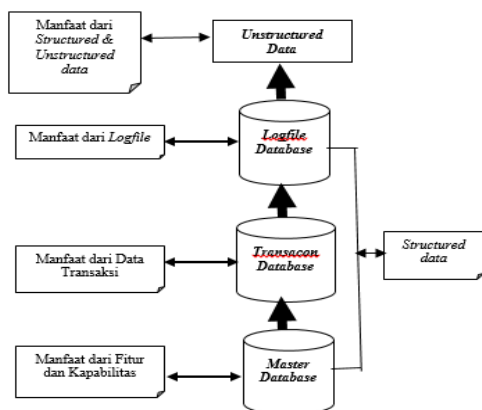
Manfaat dari Structured & Unstructured data

Unstructured Data

Manfaat dari Logfile

Logfile Database

Manfaat dari Data Transaksi

Transacon Database

Structured data

Manfaat dari Fitur dan Kapabilitas

Master Database